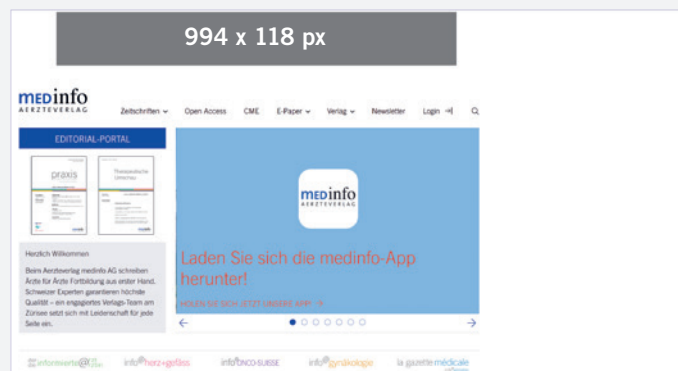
994 x 118 px

MEDinfo AERZTEVERLAG

Zeitschriften ⌄ Open Access CME E-Paper ⌄ Verlag ⌄ Newsletter Login

EDITORIAL-PORTAL

praxis

Therapeutische Umschau

Herzlich Willkommen

Beim Aerzteverlag medinfo AG schreiben Ärzte für Ärzte Fortbildung aus erster Hand. Schweizer Experten garantieren höchste Qualität – ein engagiertes Verlags-Team am Zürisee setzt sich mit Leidenschaft für jede Seite ein.

MEDinfo AERZTEVERLAG

Laden Sie sich die medinfo-App herunter!

HOLEN SIE SICH JETZT UNSERE APP! →

info@herz+gefäss info@ONCO-SUISSE info@gynäkologie la gazette médicale